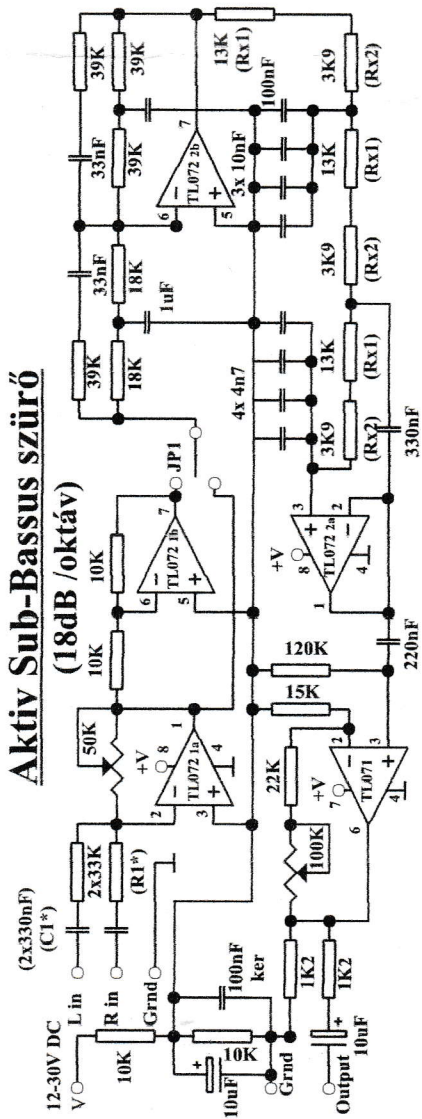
Aktiv Sub-Bassus szűrő
(18dB /oktáv)

(2x330nF)
(C1*)
L in
R in
Grnd
2x33K
(R1*)
50K
+V
8
TL072 1a
2
3
1
4
10K
10K
6
5
7
TL072 1b
JP1
39K
18K
18K
33nF
1uF
39K
39K
33nF
39K
6
5
7
TL072 2b
13K
(Rx1)
100nF
3K9
(Rx2)
3x 10nF
13K
(Rx1)
3K9
(Rx2)
4x 4n7
13K
(Rx1)
3K9
(Rx2)
330nF
+V
8
3
2
TL072 2a
1
4
120K
220nF
15K
22K
+V
7
TL071
3
6
4
100K
12-30V DC
V
10K
100nF
ker
10K
10uF
Grnd
1K2
1K2
Output
10uF